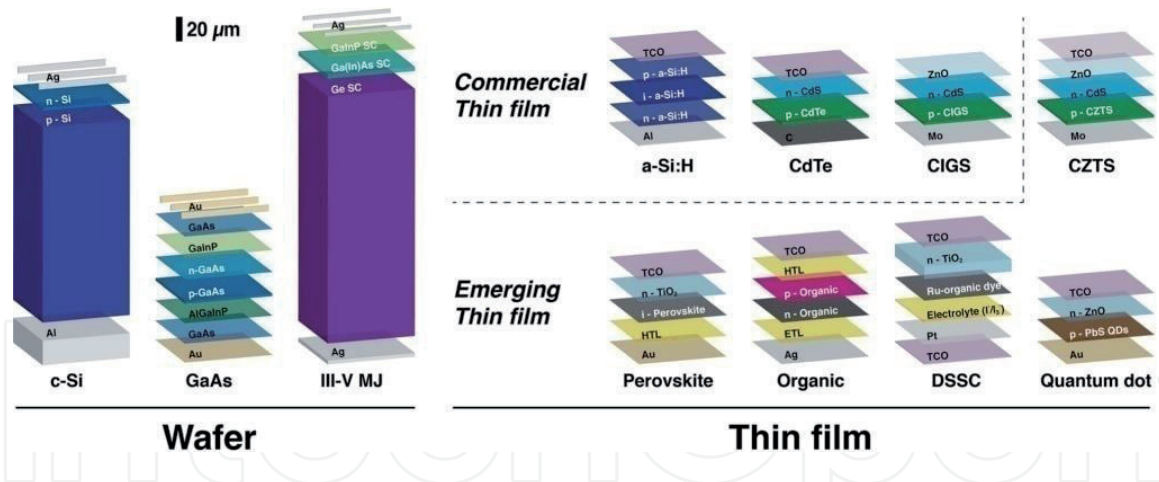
20 μm

Ag
n - Si
p - Si
Al
c-Si

Au
GaAs
GaInP
n-GaAs
p-GaAs
AlGaInP
GaAs
Au
GaAs

Ag
GaInP SC
Ga(In)As SC
Ge SC
Ag
III-V MJ

Commercial Thin film

TCO
p - a-Si:H
i - a-Si:H
n - a-Si:H
Al
a-Si:H

TCO
n - CdS
p - CdTe
C
CdTe

ZnO
n - CdS
p - CIGS
Mo
CIGS

TCO
ZnO
n - CdS
p - CZTS
Mo
CZTS

Emerging Thin film

TCO
n - $TiO_2$
i - Perovskite
HTL
Au
Perovskite

TCO
HTL
p - Organic
n - Organic
ETL
Ag
Organic

TCO
n - $TiO_2$
Ru-organic dye
Electrolyte ($I^-/I_3^-$)
Pt
TCO
DSSC

TCO
n - ZnO
p - PbS QDs
Au
Quantum dot

Wafer

Thin film